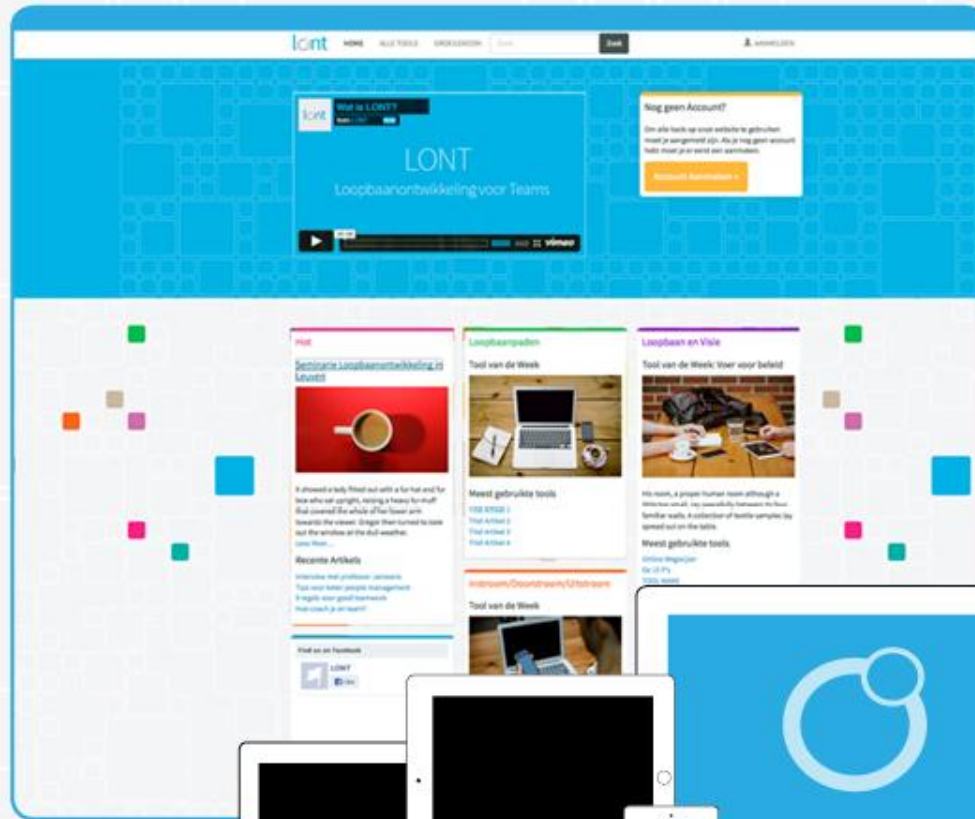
lont HOME ALLE TOOLS GROEIJEKOM Zoek AANMELDEN

Wat is LONT?

LONT

Loopbaanontwikkeling voor Teams

vimeo

Nog geen Account?

Om alle tools op onze website te gebruiken moet je aangemeld zijn. Als je nog geen account hebt moet je er eerst een aanmaken.

Account Aanmaken »

Hot

Seminarie Loopbaanontwikkeling in Leuven

It showed a lady fitted out with a fur hat and fur boa who sat upright, raising a heavy fur muff that covered the whole of her lower arm towards the viewer. Gregor then turned to look out the window at the dull weather.

Lees Meer...

Recente Artikels

Interview met professor Janssens
Tips voor beter people management
8 regels voor goed teamwork
Hoe coach je een team?

Find us on Facebook

LONT

Like

Loopbaanpaden

Tool van de Week

Meest gebruikte tools

TITLE KPIGR 1
Titel Artikel 2
Titel Artikel 3
Titel Artikel 4

Instroom/Doorstroom/Uitstroom

Tool van de Week

Loopbaan en Visie

Tool van de Week: Voer voor beleid

His room, a proper human room although a little too small, lay peacefully between its four familiar walls. A collection of textile samples lay spread out on the table.

Meest gebruikte tools

Online Wegwijzer
De 15 P's
TOOL NAME